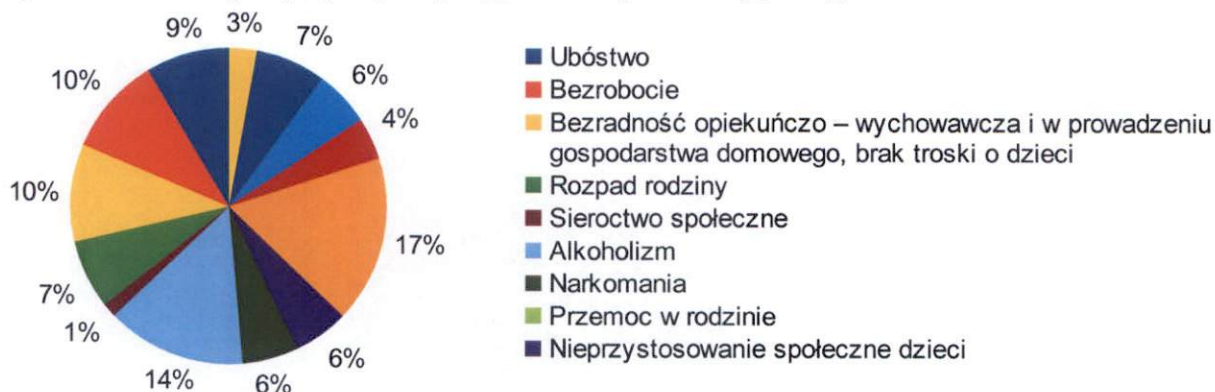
9% 3% 7% 6% 4% 10% 10% 17% 7% 1% 6% 14% 6%

Ubóstwo
Bezrobocie
Bezradność opiekuńczo – wychowawcza i w prowadzeniu gospodarstwa domowego, brak troski o dzieci
Rozpad rodziny
Sieroctwo społeczne
Alkoholizm
Narkomania
Przemoc w rodzinie
Nieprzystosowanie społeczne dzieci